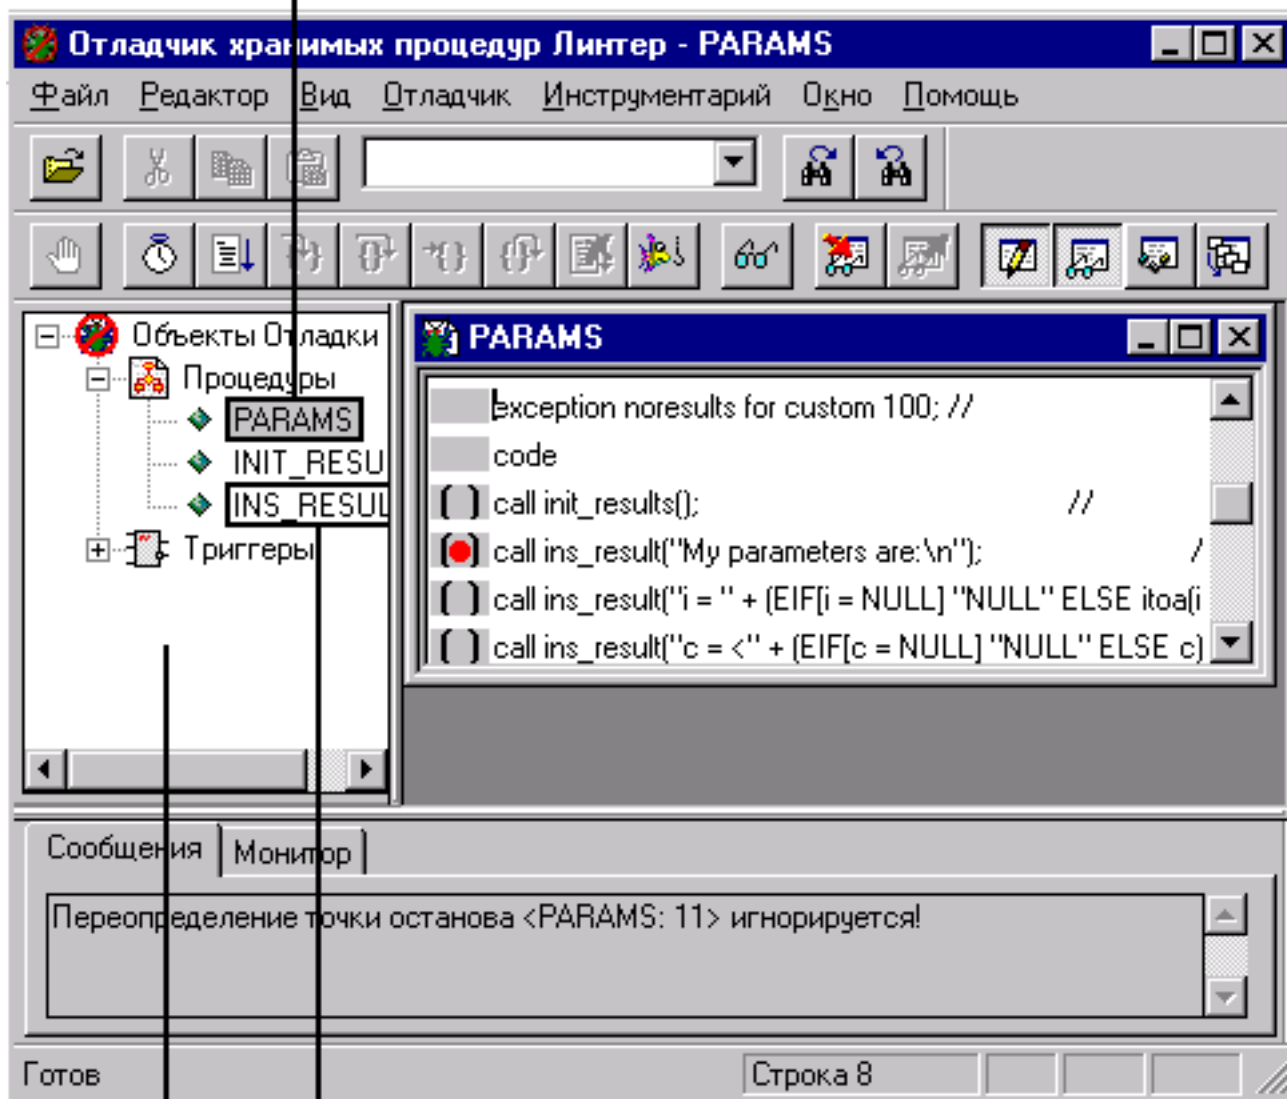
Отладчик хранимых процедур Линтер - PARAMS

Файл Редактор Вид Отладчик Инструментарий Окно Помощь

Объекты Отладки
Процедуры
PARAMS
INIT_RESU
INS_RESUL
Триггеры

PARAMS

exception noresults for custom 100; //
code
call init_results(); //
call ins_result("My parameters are:\n"); /
call ins_result("i = " + (EIF[i = NULL] "NULL" ELSE itoa(i
call ins_result("c = <" + (EIF[c = NULL] "NULL" ELSE c)

Сообщения Монитор

Переопределение точки останова <PARAMS: 11> игнорируется!

Готов Строка 8